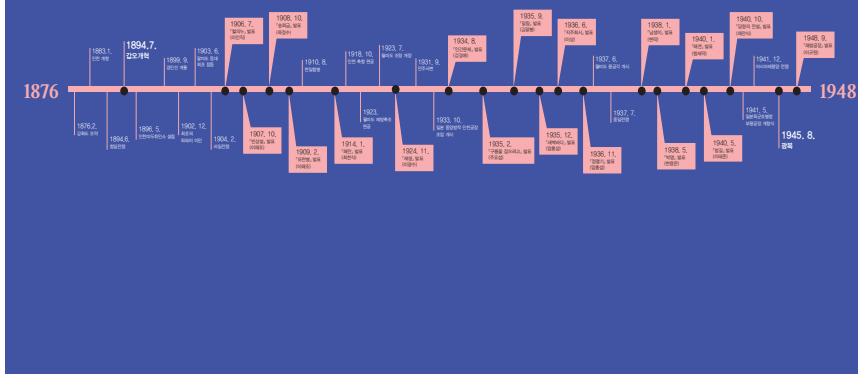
1876

1948

1876. 2.
강화도 조약

1883. 1.
인천 개항

1894. 6.
청일전쟁

1894. 7.
갑오개혁

1896. 5.
인천우체사 설립

1899. 9.
경인선 개통

1902. 12.
최초의 하와이 이민

1903. 6.
월미도 등대 축조 점등

1904. 2.
러일전쟁

1906. 7.
『혈의누』 발표
(이인직)

1907. 10.
『천상정』 발표
(이해조)

1908. 10.
『송뢰금』 발표
(육정수)

1909. 2.
『모란병』 발표
(이해조)

1910. 8.
한일합병

1914. 1.
『재판』 발표
(최찬식)

1918. 10.
인천 축항 완공

1923.
월미도 해방욕장 개장

1923. 7.
월미도 유원 개장

1924. 11.
『해월』 발표
(이경식)

1931. 9.
만주사변

1933. 10.
일본 동양방적 인천공장 조업 개시

1934. 8.
『인간문제』 발표
(강경애)

1935. 2.
『구름을 잡으려고』 발표
(주요섭)

1935. 9.
『탈출』 발표
(김광한)

1935. 12.
『세백이나』 발표
(김동길)

1936. 6.
『지주회시』 발표
(이상)

1936. 11.
『항해기』 발표
(김동길)

1937. 6.
월미도 풍교각 개시

1937. 7.
중일전쟁

1938. 1.
『남생이』 발표
(현덕)

1938. 5.
『녹양』 발표
(현경준)

1940. 1.
『해조』 발표
(함세덕)

1940. 5.
『향도』 발표
(이태준)

1940. 10.
『김량의 전설』 발표
(채만식)

1941. 5.
일본육군조병창 부평공장 개청식

1941. 12.
태평양전쟁 발발

1945. 8.
광복

1948. 9.
『해방공장』 발표
(이규원)